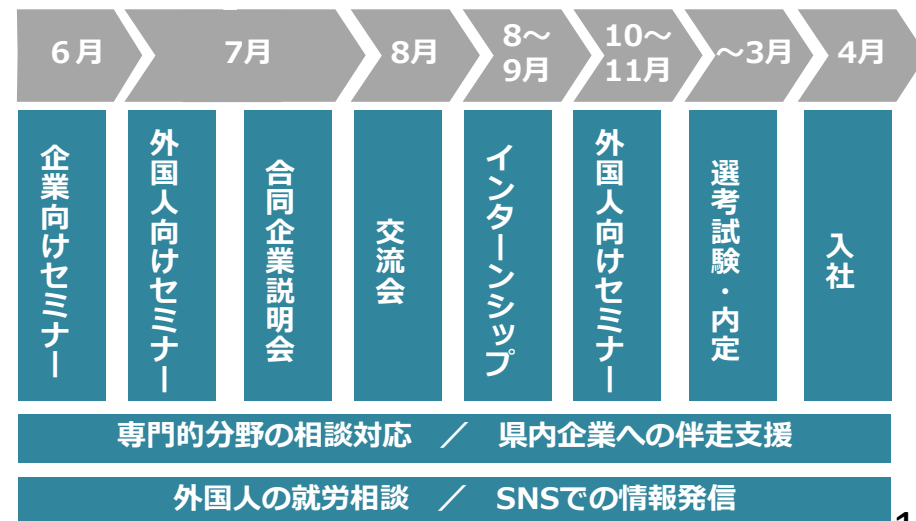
6月

7月

8月

8～9月

10～11月

～3月

4月

企業向けセミナー

外国人向けセミナー

合同企業説明会

交流会

インターンシップ

外国人向けセミナー

選考試験・内定

入社

専門的分野の相談対応　／　県内企業への伴走支援

外国人の就労相談　／　SNSでの情報発信

1